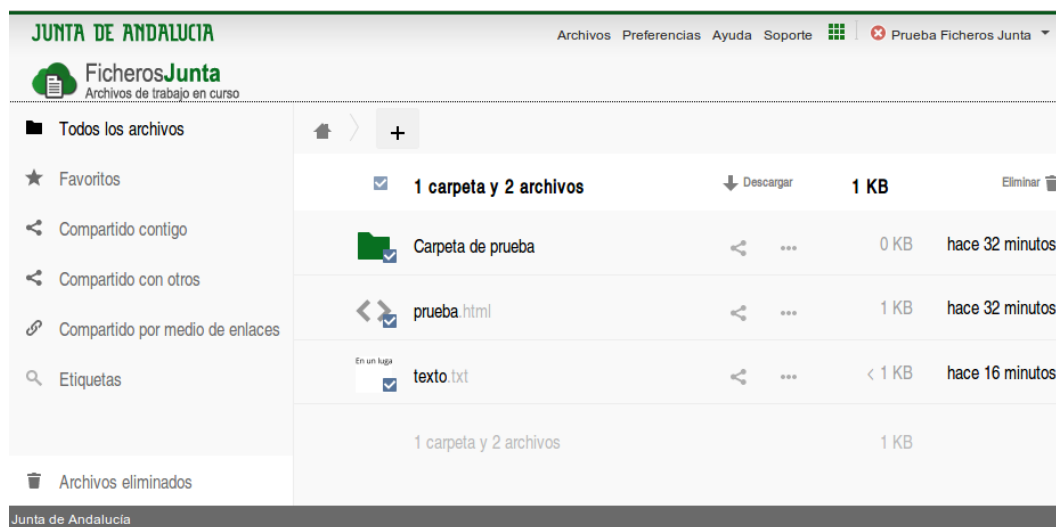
JUNTA DE ANDALUCIA

Archivos Preferencias Ayuda Soporte

Prueba Ficheros Junta

FicherosJunta
Archivos de trabajo en curso

Todos los archivos

Favoritos

Compartido contigo

Compartido con otros

Compartido por medio de enlaces

Etiquetas

Archivos eliminados

+

1 carpeta y 2 archivos

Descargar

1 KB

Eliminar

Carpeta de prueba

0 KB

hace 32 minutos

prueba.html

1 KB

hace 32 minutos

En un luga

texto.txt

< 1 KB

hace 16 minutos

1 carpeta y 2 archivos

1 KB

Junta de Andalucía